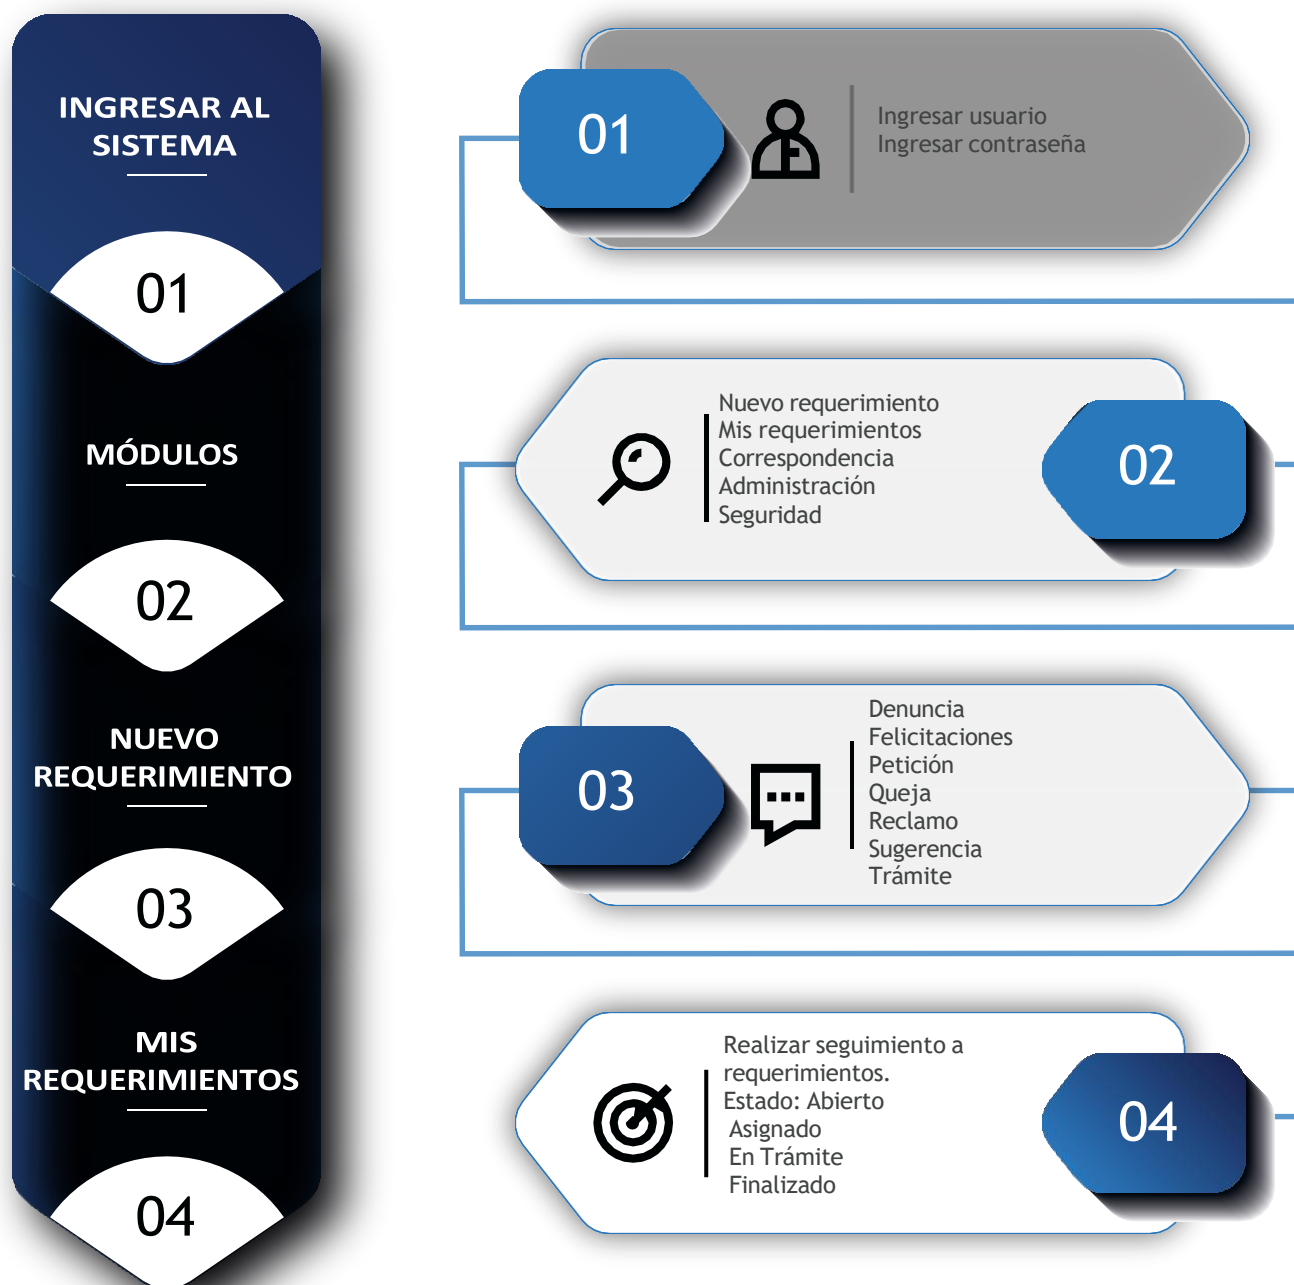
INGRESAR AL SISTEMA

01

MÓDULOS

02

NUEVO REQUERIMIENTO

03

MIS REQUERIMIENTOS

04

01

Ingresar usuario
Ingresar contraseña

Nuevo requerimiento
Mis requerimientos
Correspondencia
Administración
Seguridad

02

03

Denuncia
Felicitaciones
Petición
Queja
Reclamo
Sugerencia
Trámite

Realizar seguimiento a requerimientos.
Estado: Abierto
Asignado
En Trámite
Finalizado

04